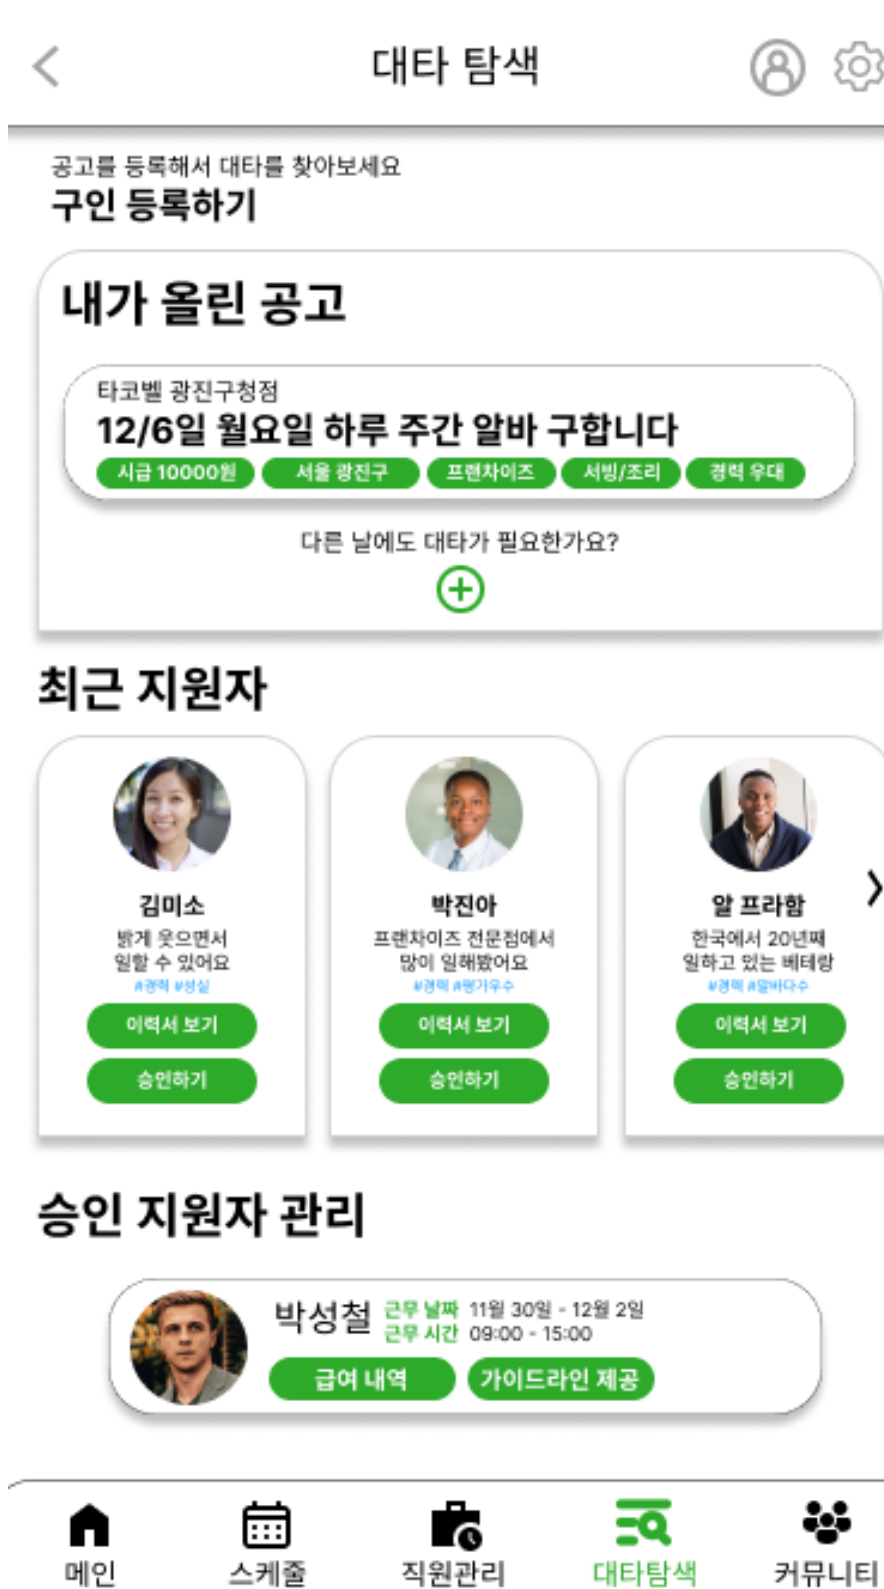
대타 탐색

공고를 등록해서 대타를 찾아보세요
구인 등록하기

내가 올린 공고

타코벨 광진구청점
12/6일 월요일 하루 주간 알바 구합니다
시급 10000원 서울 광진구 프랜차이즈 서빙/조리 경력 우대

다른 날에도 대타가 필요한가요?

최근 지원자

김미소
밝게 웃으면서 일할 수 있어요
#경력 #성실
이력서 보기
승인하기

박진아
프랜차이즈 전문점에서 많이 일해봤어요
#경력 #평가우수
이력서 보기
승인하기

알 프라함
한국에서 20년째 일하고 있는 베테랑
#경력 #알바다수
이력서 보기
승인하기

승인 지원자 관리

박성철 근무 날짜 11월 30일 - 12월 2일
근무 시간 09:00 - 15:00
급여 내역 가이드라인 제공

메인 스케줄 직원관리 대타탐색 커뮤니티